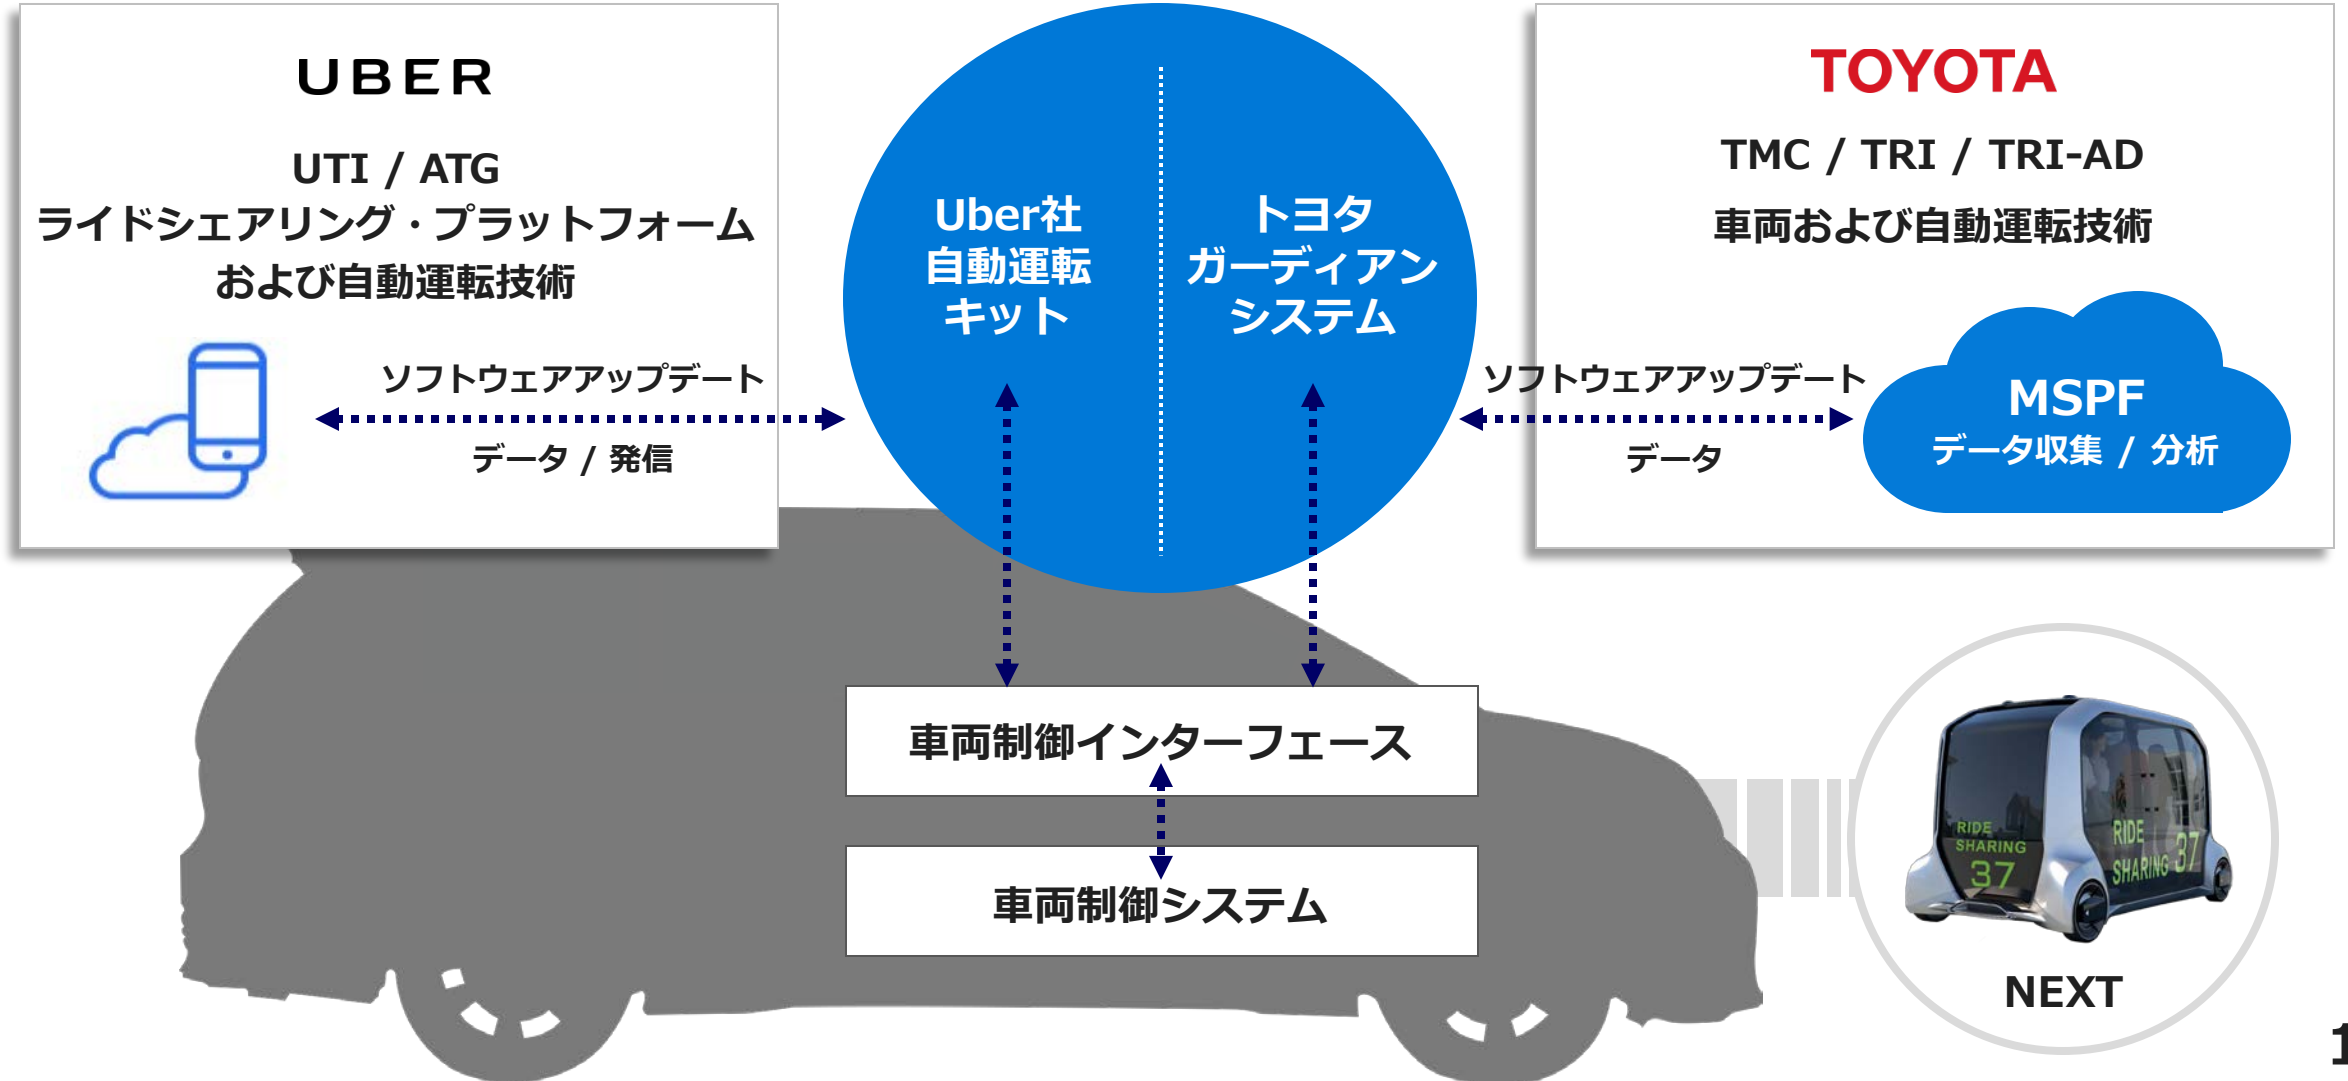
UBER

UTI / ATG
ライドシェアリング・プラットフォーム
および自動運転技術

ソフトウェアアップデート

データ / 発信

Uber社
自動運転
キット

トヨタ
ガーディアン
システム

TOYOTA

TMC / TRI / TRI-AD
車両および自動運転技術

ソフトウェアアップデート

データ

MSPF
データ収集 / 分析

車両制御インターフェース

車両制御システム

RIDE SHARING 37

RIDE SHARING 37

NEXT

1